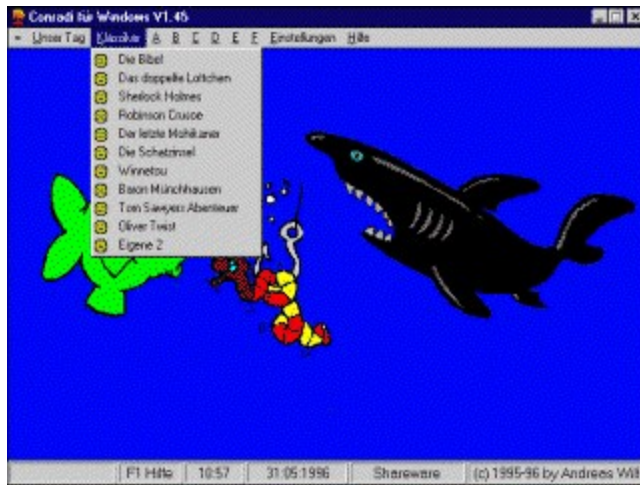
Conradi für Windows V1.45

Unser Tag Klassiker A B C D E F Einstellungen Hilfe

Die Bibel
Das doppelte Lottchen
Sherlock Holmes
Robinson Crusoe
Der letzte Mohikaner
Die Schatzinsel
Winnetou
Baron Münchhausen
Tom Sawyers Abenteuer
Oliver Twist
Eigene 2

F1 Hilfe | 10:57 | 31.05.1996 | Shareware | (c) 1995-96 by Andreas Wil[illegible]